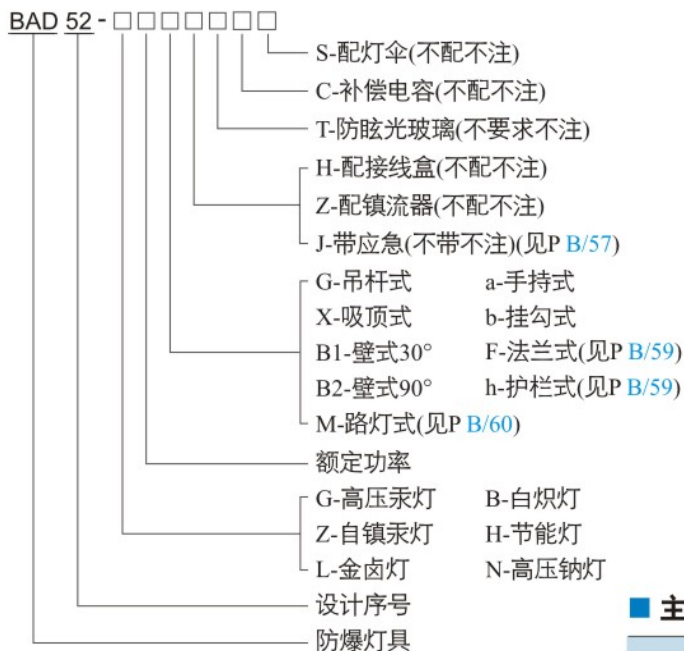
BAD 52 - □□□□□□□

S-配灯伞(不配不注)
C-补偿电容(不配不注)
T-防眩光玻璃(不要求不注)
H-配接线盒(不配不注)
Z-配镇流器(不配不注)
J-带应急(不带不注)(见P B/57)
G-吊杆式 a-手持式
X-吸顶式 b-挂勾式
B1-壁式30° F-法兰式(见P B/59)
B2-壁式90° h-护栏式(见P B/59)
M-路灯式(见P B/60)
额定功率
G-高压汞灯 B-白炽灯
Z-自镇汞灯 H-节能灯
L-金卤灯 N-高压钠灯
设计序号
防爆灯具

■ 主